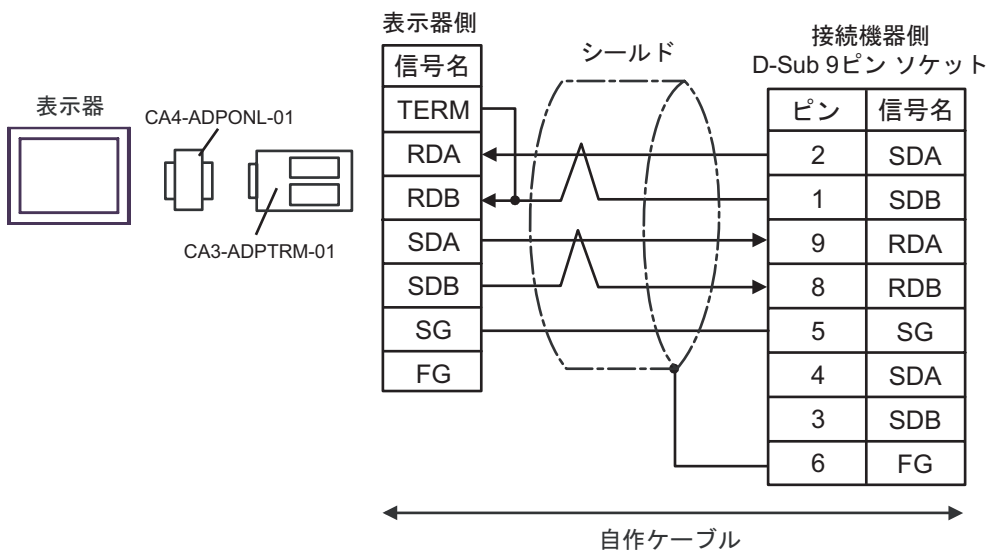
表示器

CA4-ADPONL-01

CA3-ADPTRM-01

表示器側

| 信号名 |
|---|
| TERM |
| RDA |
| RDB |
| SDA |
| SDB |
| SG |
| FG |

シールド

接続機器側
D-Sub 9ピン ソケット

| ピン | 信号名 |
|---|---|
| 2 | SDA |
| 1 | SDB |
| 9 | RDA |
| 8 | RDB |
| 5 | SG |
| 4 | SDA |
| 3 | SDB |
| 6 | FG |

自作ケーブル